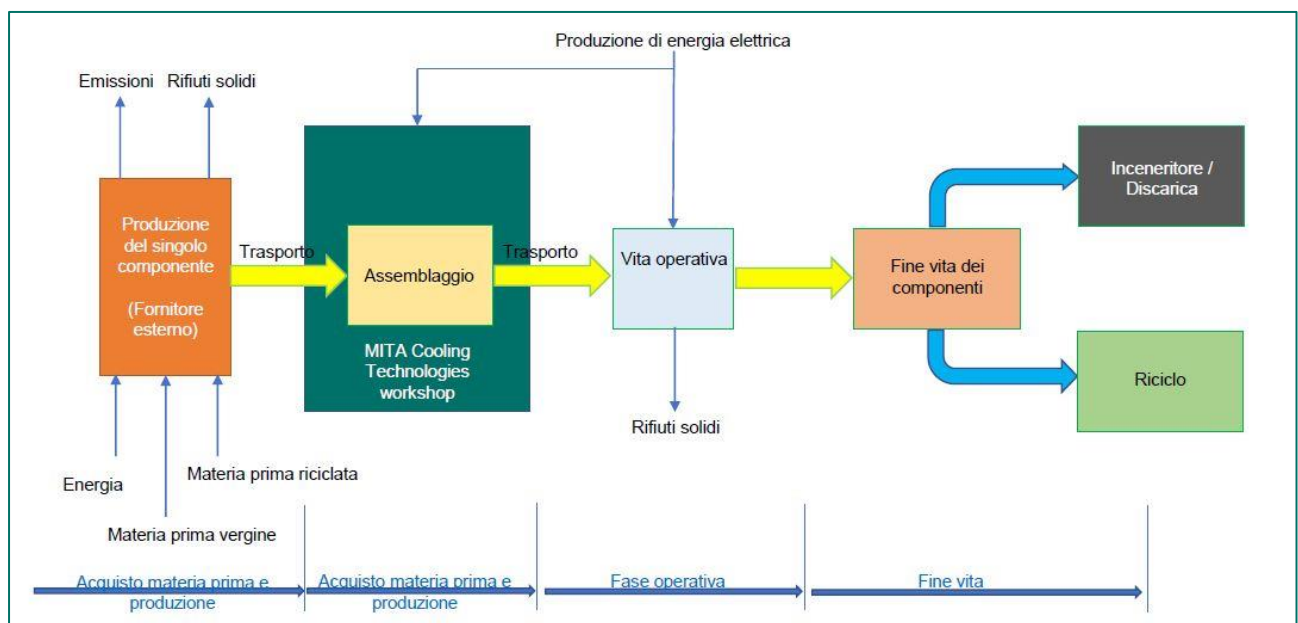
Produzione di energia elettrica

Emissioni Rifiuti solidi

Produzione del singolo componente

(Fornitore esterno)

Trasporto

Assemblaggio

MITA Cooling Technologies workshop

Trasporto

Vita operativa

Fine vita dei componenti

Inceneritore / Discarica

Riciclo

Rifiuti solidi

Energia

Materia prima riciclata

Materia prima vergine

Acquisto materia prima e produzione

Acquisto materia prima e produzione

Fase operativa

Fine vita